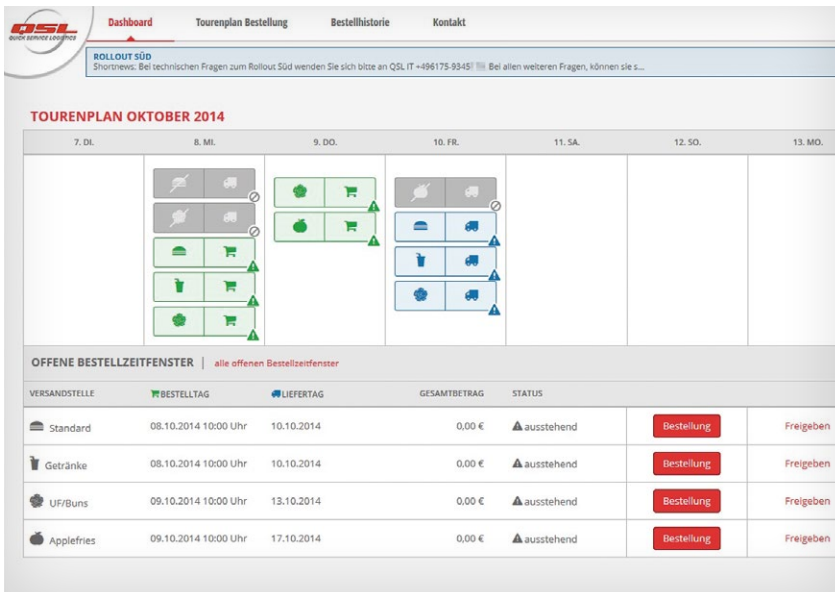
QSL QUICK SERVICE LOGISTICS

Dashboard | Tourenplan Bestellung | Bestellhistorie | Kontakt

ROLLOUT SÜD
Shortnews: Bei technischen Fragen zum Rollout Süd wenden Sie sich bitte an QSL IT +496175-9345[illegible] Bei allen weiteren Fragen, können sie s...

TOURENPLAN OKTOBER 2014

| 7. DI. | 8. MI. | 9. DO. | 10. FR. | 11. SA. | 12. SO. | 13. MO. |
|---|---|---|---|---|---|---|

OFFENE BESTELLZEITFENSTER | alle offenen Bestellzeitfenster

| VERSANDSTELLE | BESTELLTAG | LIEFERTAG | GESAMTBETRAG | STATUS | | |
|---|---|---|---|---|---|---|
| Standard | 08.10.2014 10:00 Uhr | 10.10.2014 | 0,00 € | ausstehend | Bestellung | Freigeben |
| Getränke | 08.10.2014 10:00 Uhr | 10.10.2014 | 0,00 € | ausstehend | Bestellung | Freigeben |
| UF/Buns | 09.10.2014 10:00 Uhr | 13.10.2014 | 0,00 € | ausstehend | Bestellung | Freigeben |
| Applefries | 09.10.2014 10:00 Uhr | 17.10.2014 | 0,00 € | ausstehend | Bestellung | Freigeben |